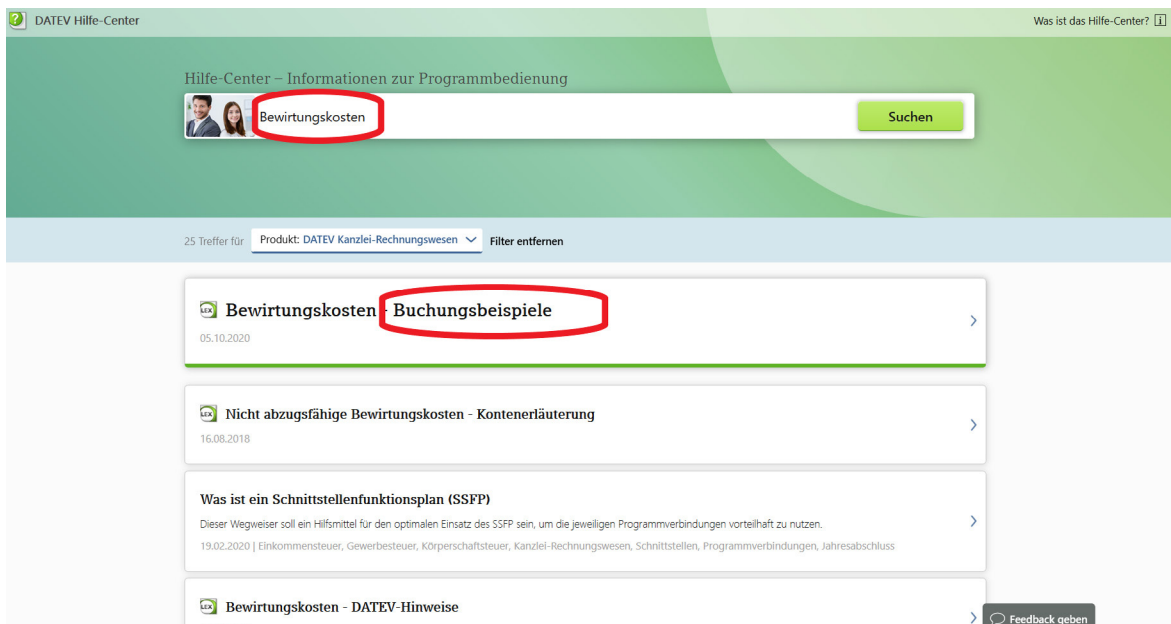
DATEV Hilfe-Center

Was ist das Hilfe-Center?

Hilfe-Center – Informationen zur Programmbedienung

Bewirtungskosten

Suchen

25 Treffer für Produkt: DATEV Kanzlei-Rechnungswesen Filter entfernen

LEX Bewirtungskosten - Buchungsbeispiele
05.10.2020

LEX Nicht abzugsfähige Bewirtungskosten - Kontenerläuterung
16.08.2018

Was ist ein Schnittstellenfunktionsplan (SSFP)
Dieser Wegweiser soll ein Hilfsmittel für den optimalen Einsatz des SSFP sein, um die jeweiligen Programmverbindungen vorteilhaft zu nutzen.
19.02.2020 | Einkommensteuer, Gewerbesteuer, Körperschaftsteuer, Kanzlei-Rechnungswesen, Schnittstellen, Programmverbindungen, Jahresabschluss

LEX Bewirtungskosten - DATEV-Hinweise

Feedback geben